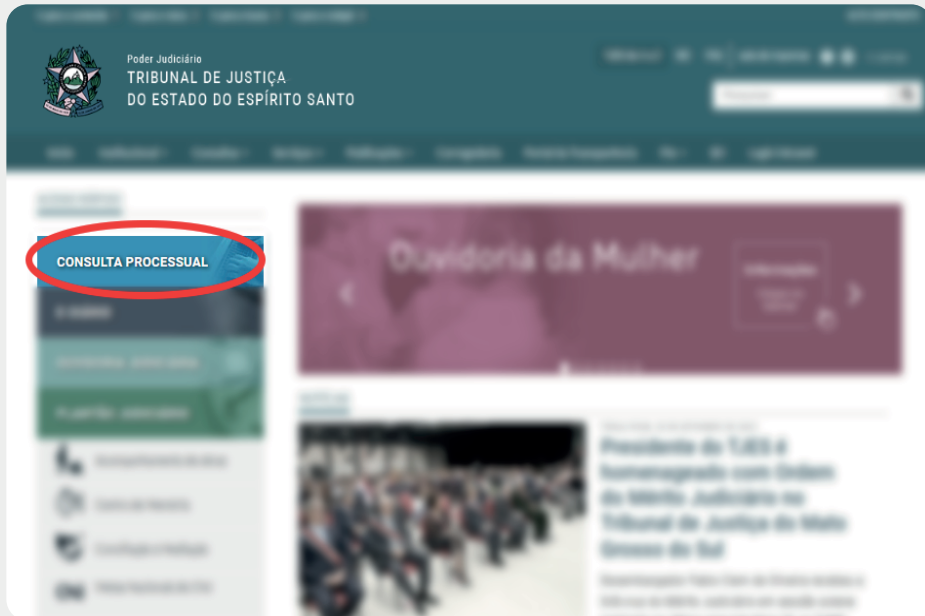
Poder Judiciário
TRIBUNAL DE JUSTIÇA
DO ESTADO DO ESPÍRITO SANTO

CONSULTA PROCESSUAL

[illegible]

Ouvidoria da Mulher

Presidente do TJES é homenageado com Ordem do Mérito Judiciário no Tribunal de Justiça do Mato Grosso do Sul